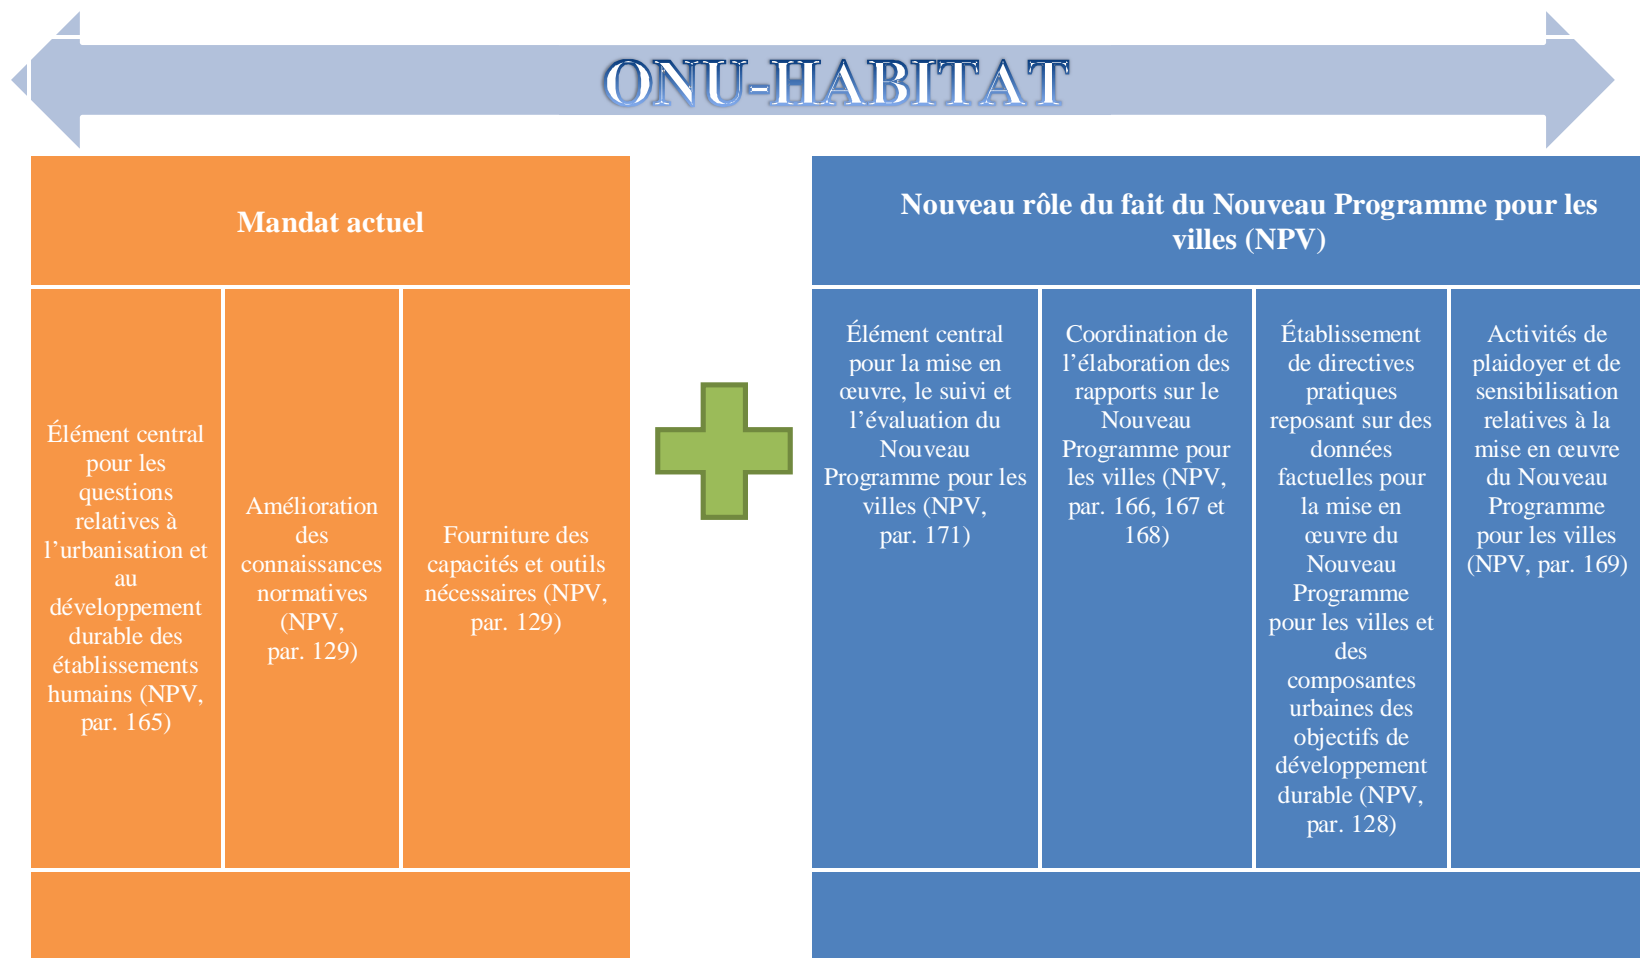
ONU-HABITAT

Mandat actuel

Élément central pour les questions relatives à l’urbanisation et au développement durable des établissements humains (NPV, par. 165)

Amélioration des connaissances normatives (NPV, par. 129)

Fourniture des capacités et outils nécessaires (NPV, par. 129)

Nouveau rôle du fait du Nouveau Programme pour les villes (NPV)

Élément central pour la mise en œuvre, le suivi et l’évaluation du Nouveau Programme pour les villes (NPV, par. 171)

Coordination de l’élaboration des rapports sur le Nouveau Programme pour les villes (NPV, par. 166, 167 et 168)

Établissement de directives pratiques reposant sur des données factuelles pour la mise en œuvre du Nouveau Programme pour les villes et des composantes urbaines des objectifs de développement durable (NPV, par. 128)

Activités de plaidoyer et de sensibilisation relatives à la mise en œuvre du Nouveau Programme pour les villes (NPV, par. 169)